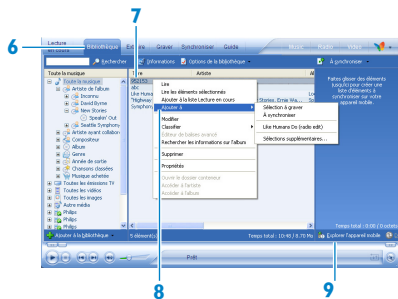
7

6

Lecture

Bibliothèque

Extraire

Graver

Synchroniser

Guide

Musique

Rechercher

Informations

Options de la bibliothèque

À synchroniser

Toute la musique

Titre

Artiste

Toute la musique

Artiste de l'album

Inconnu

David Byrne

New Stories

Speakin' Out

Seattle Symphony

Artiste ayant collaboré

Compositeur

Album

Genre

Année de sortie

Chansons classées

Musique achetée

Toutes les émissions TV

Toutes les vidéos

Toutes les images

Autre média

Philips

Philips

Philips

Ajouter à la bibliothèque

Lire

Lire les éléments sélectionnés

Ajouter à la liste Lecture en cours

Ajouter à

Modifier

Classifier

Éditeur de balises avancé

Rechercher les informations sur l'album

Supprimer

Propriétés

Ouvrir le dossier conteneur

Accéder à l'artiste

Accéder à l'album

Sélection à graver

À synchroniser

Like Humans Do (radio edit)

Sélections supplémentaires...

Faites glisser des éléments jusqu'ici pour créer une liste d'éléments à synchroniser sur votre appareil mobile.

Temps total : 10:48 | 8,70 Mo

Temps total : 0:00 | 0 octets

Explorer l'appareil mobile

Profil

8

9